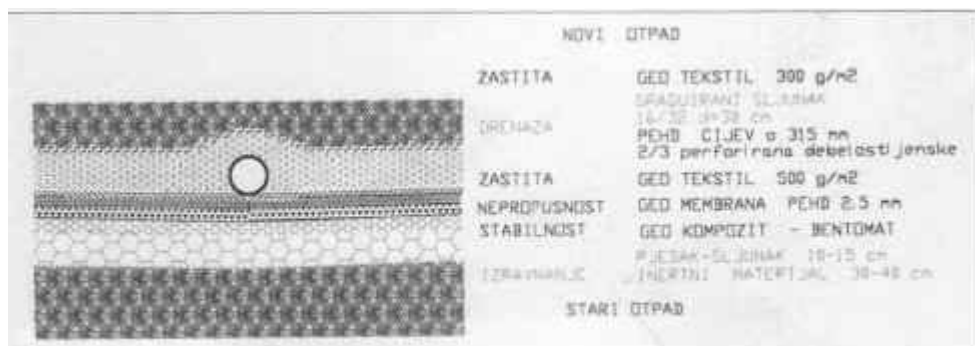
NOVI OTPAD

ZASTITA GEO TEKSTIL 300 g/m2

DRENAZA GRADUIRANI SLJUNAK 16/32 d=30 cm
PEHD CIJEV ø 315 mm
2/3 perforirana debelosti jenske

ZASTITA GEO TEKSTIL 500 g/m2

NEPROPUSNOST GEO MEMBRANA PEHD 2.5 mm

STABILNOST GEO KOMPOZIT - BENTOMAT

IZRAVNANJE PIJESAK-SLJUNAK 10-15 cm
INERTNI MATERIJAL 30-40 cm

STARI OTPAD